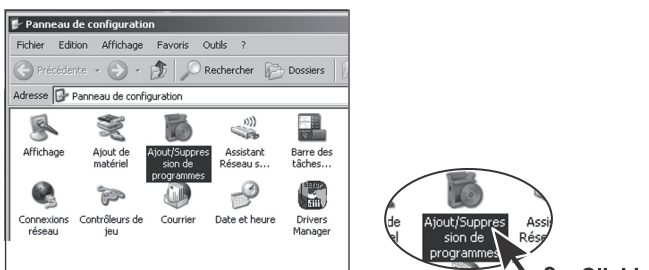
Panneau de configuration

Fichier Edition Affichage Favoris Outils ?

Précédente Rechercher Dossiers

Adresse Panneau de configuration

Affichage
Ajout de matériel
Ajout/Suppression de programmes
Assistant Réseau s...
Barre des tâches...

Connexions réseau
Contrôleurs de jeu
Courrier
Date et heure
Drivers Manager

de
el
Ajout/Suppression de programmes
Assi
Rése

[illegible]